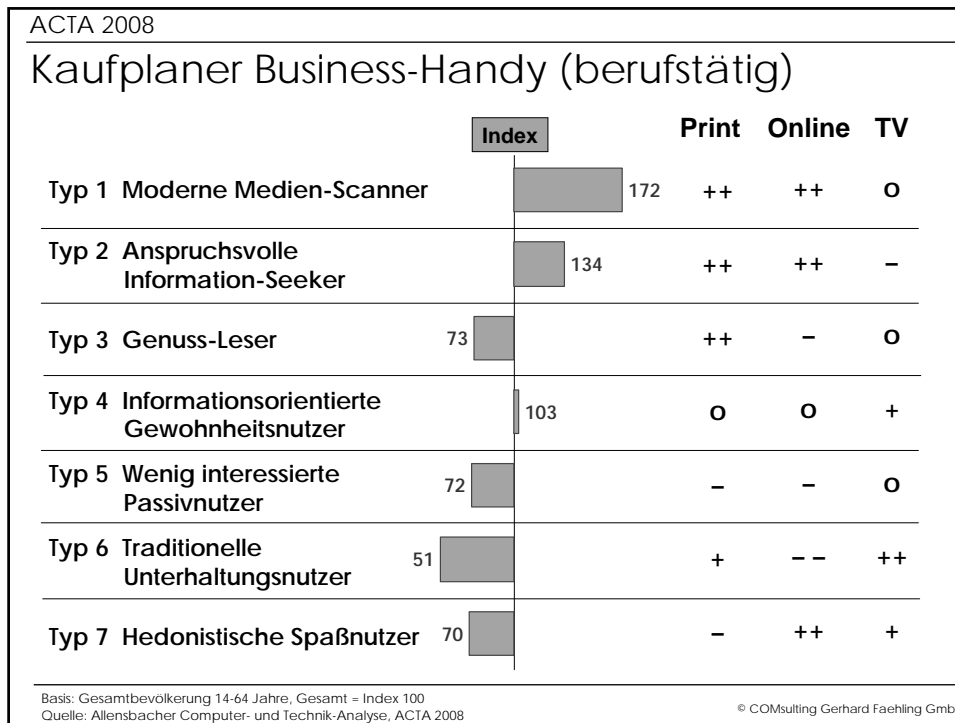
ACTA 2008

Kaufplaner Business-Handy (berufstätig)

| | Index | Print | Online | TV |
|---|---|---|---|---|
| Typ 1 Moderne Medien-Scanner | 172 | ++ | ++ | o |
| Typ 2 Anspruchsvolle Information-Seeker | 134 | ++ | ++ | – |
| Typ 3 Genuss-Leser | 73 | ++ | – | o |
| Typ 4 Informationsorientierte Gewohnheitsnutzer | 103 | o | o | + |
| Typ 5 Wenig interessierte Passivnutzer | 72 | – | – | o |
| Typ 6 Traditionelle Unterhaltungsnutzer | 51 | + | – – | ++ |
| Typ 7 Hedonistische Spaßnutzer | 70 | – | ++ | + |

Basis: Gesamtbevölkerung 14-64 Jahre, Gesamt = Index 100
Quelle: Allensbacher Computer- und Technik-Analyse, ACTA 2008

© COMsulting Gerhard Faehling Gmb